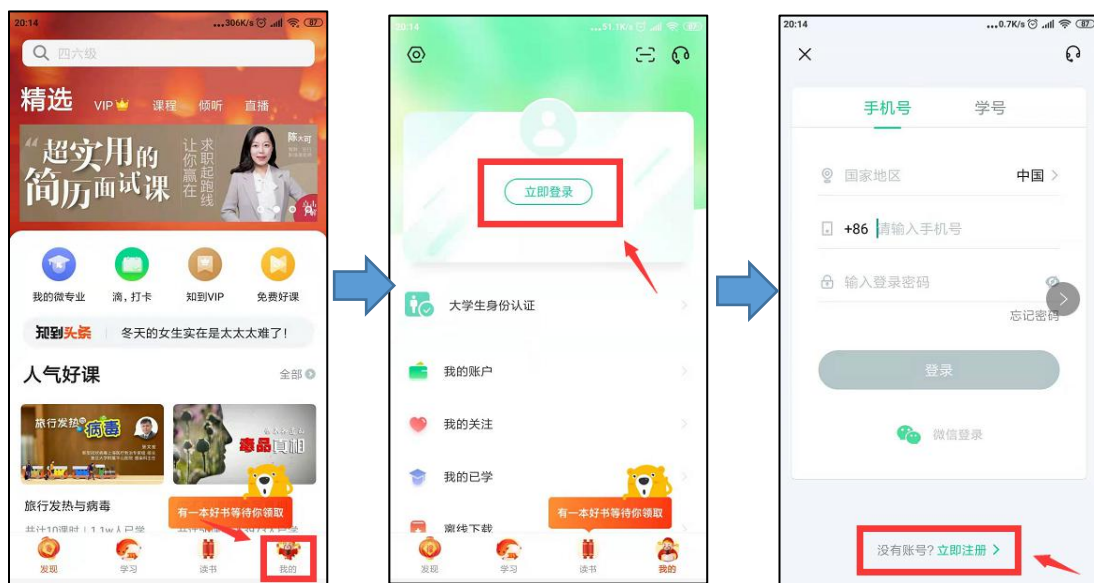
20:14 ...306K/s 87

四六级

精选 VIP 课程 倾听 直播

超实用的简历面试课 让你赢在求职起跑线 陈大哥

我的微专业 滴，打卡 知到VIP 免费好课

知到头条 冬天的女生实在是太太太难了！

人气好课 全部

旅行发热与病毒 毒品真相

旅行发热与病毒

共计10课时 | 1.1w人已学

有一本好书等待你领取

发现 学习 读书 我的

20:14 ...51.1K/s 87

立即登录

大学生身份认证

我的账户

我的关注

我的已学

离线下载

有一本好书等待你领取

发现 学习 读书 我的

20:14 ...0.7K/s 87

手机号 学号

国家地区 中国 >

+86 请输入手机号

输入登录密码

忘记密码

登录

微信登录

没有账号? 立即注册 >